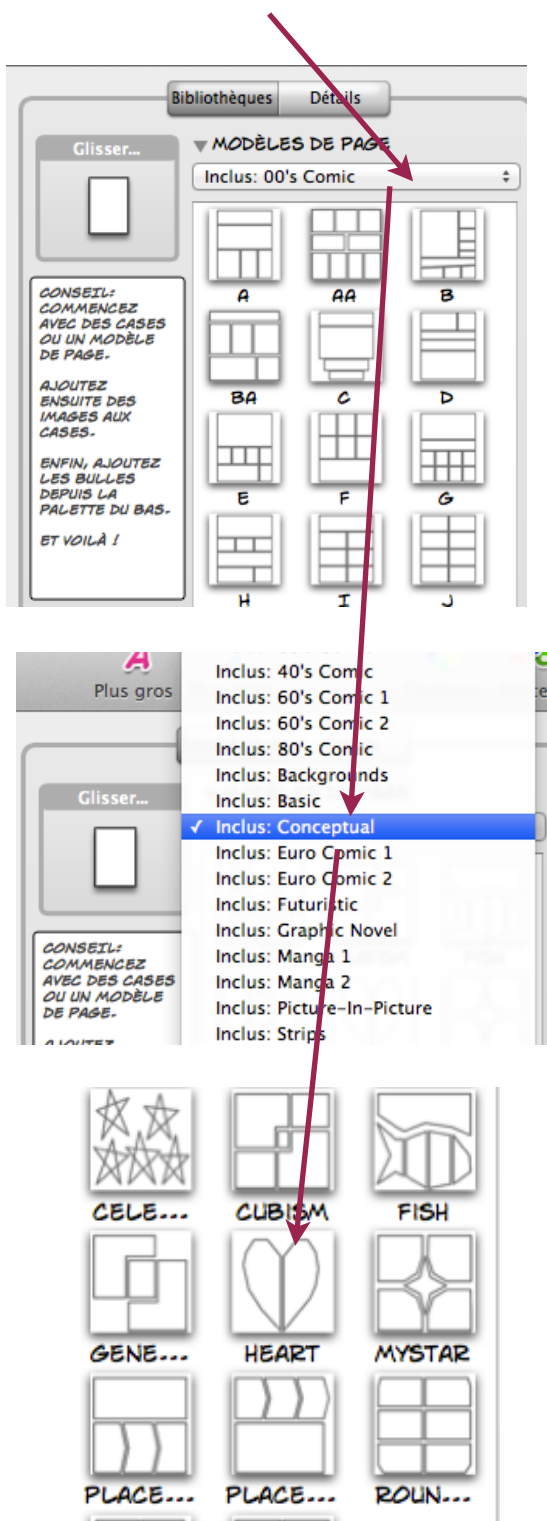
Bibliothèques Détails

Glisser...

▼ MODÈLES DE PAGE

Inclus: 00's Comic

CONSEIL: COMMENCEZ AVEC DES CASES OU UN MODÈLE DE PAGE.

AJOUTEZ ENSUITE DES IMAGES AUX CASES.

ENFIN, AJOUTEZ LES BULLES DEPUIS LA PALETTE DU BAS.

ET VOILÀ !

A AA B
BA C D
E F G
H I J

Plus gros

Glisser...

Inclus: 40's Comic
Inclus: 60's Comic 1
Inclus: 60's Comic 2
Inclus: 80's Comic
Inclus: Backgrounds
Inclus: Basic
✓ Inclus: Conceptual
Inclus: Euro Comic 1
Inclus: Euro Comic 2
Inclus: Futuristic
Inclus: Graphic Novel
Inclus: Manga 1
Inclus: Manga 2
Inclus: Picture-In-Picture
Inclus: Strips

CONSEIL: COMMENCEZ AVEC DES CASES OU UN MODÈLE DE PAGE.

AJOUTEZ

CELE... CUBISM FISH
GENE... HEART MYSTAR
PLACE... PLACE... ROUN...